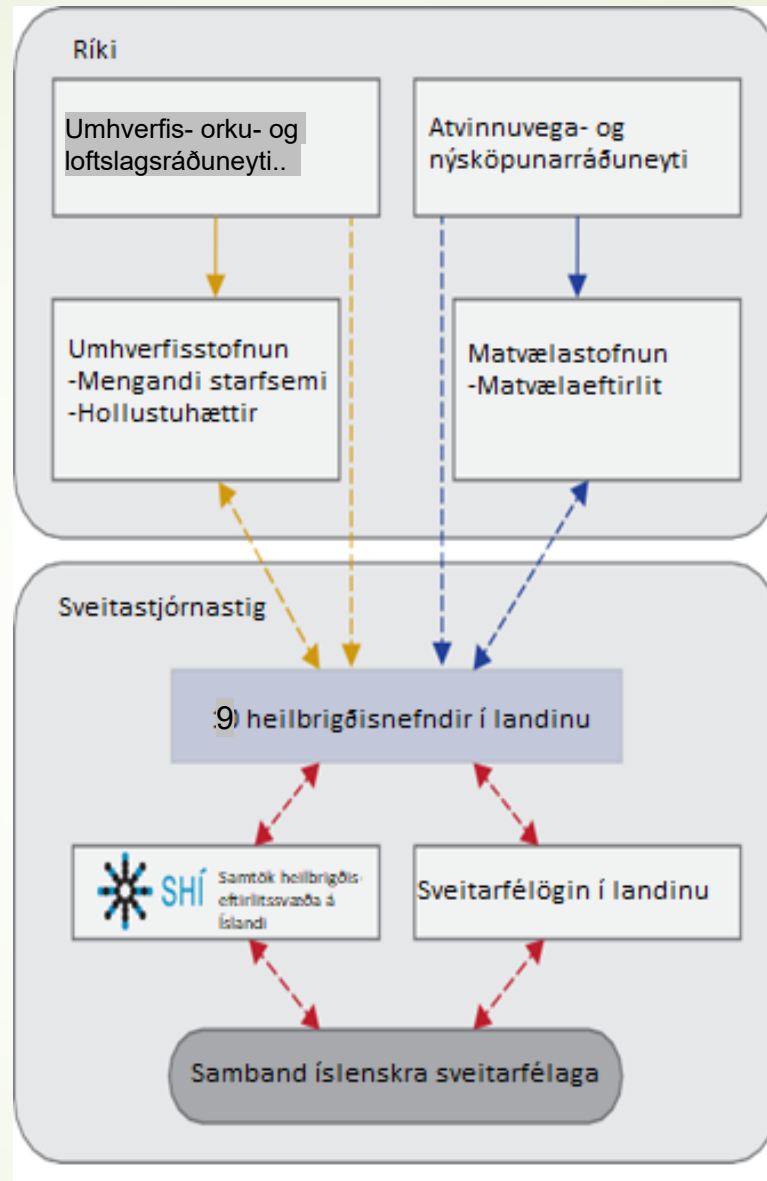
Ríki

Umhverfis- orku- og loftslagsráðuneyti..

Atvinnuvega- og nýsköpunarráðuneyti

Umhverfisstofnun
-Mengandi starfsemi
-Hollustuhættir

Matvælastofnun
-Matvælaeftirlit

Sveitastjórnastig

9 heilbrigðisnefndir í landinu

SHÍ Samtök heilbrigðiseftirlitssvæða á Íslandi

Sveitarfélögin í landinu

Samband íslenskra sveitarfélaga